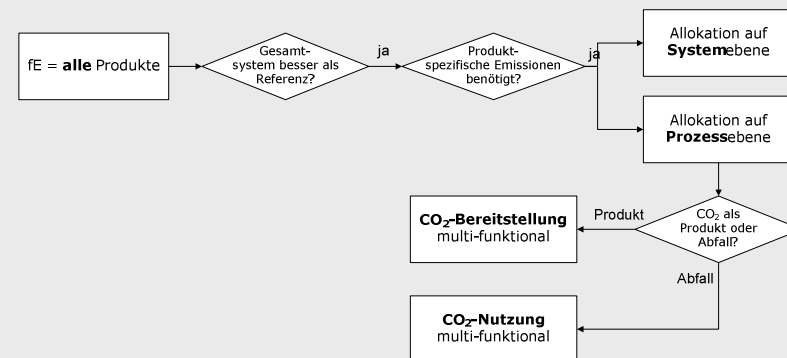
fE = **alle** Produkte

Gesamtsystem besser als Referenz?

ja

Produktspezifische Emissionen benötigt?

ja

Allokation auf **System**ebene

Allokation auf **Prozess**ebene

$CO_2$ als Produkt oder Abfall?

Produkt

**$CO_2$-Bereitstellung** multi-funktional

Abfall

**$CO_2$-Nutzung** multi-funktional